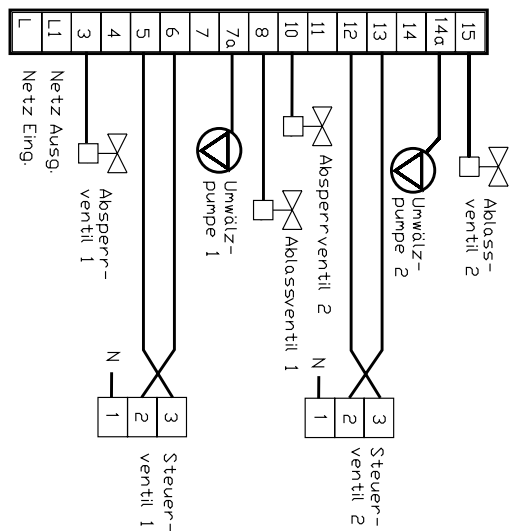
L
L1
3
4
5
6
7
7a
8
10
11
12
13
14
14a
15

Netz Ausg.
Netz Eing.

Absperr-
ventil 1

Umwälz-
pumpe 1

Ablassventil 1

Absperrventil 2

Umwälz-
pumpe 2

Ablass-
ventil 2

N
1
2
3
Steuer-
ventil 1

N
1
2
3
Steuer-
ventil 2